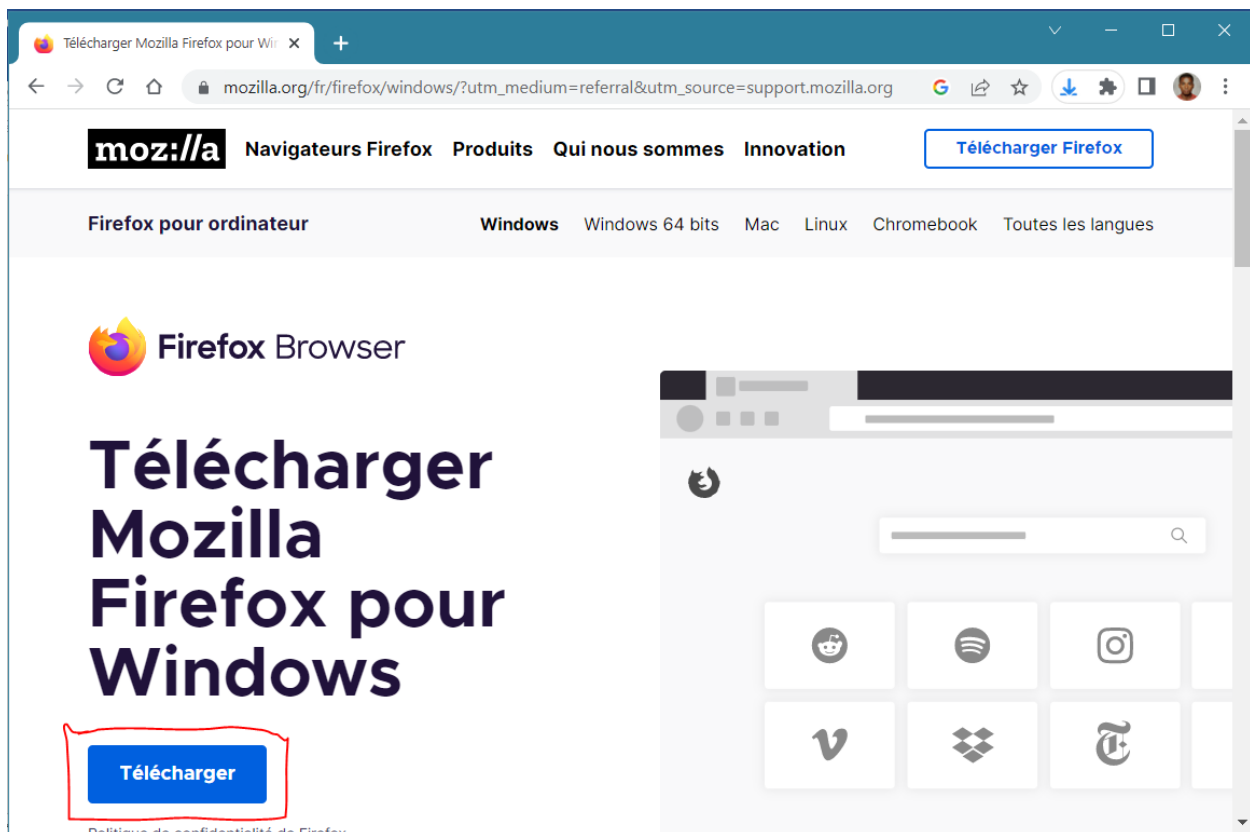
Télécharger Mozilla Firefox pour Wi

mozilla.org/fr/firefox/windows/?utm_medium=referral&utm_source=support.mozilla.org

moz://a Navigateurs Firefox Produits Qui nous sommes Innovation

Télécharger Firefox

Firefox pour ordinateur

Windows Windows 64 bits Mac Linux Chromebook Toutes les langues

Firefox Browser

Télécharger Mozilla Firefox pour Windows

Télécharger

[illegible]